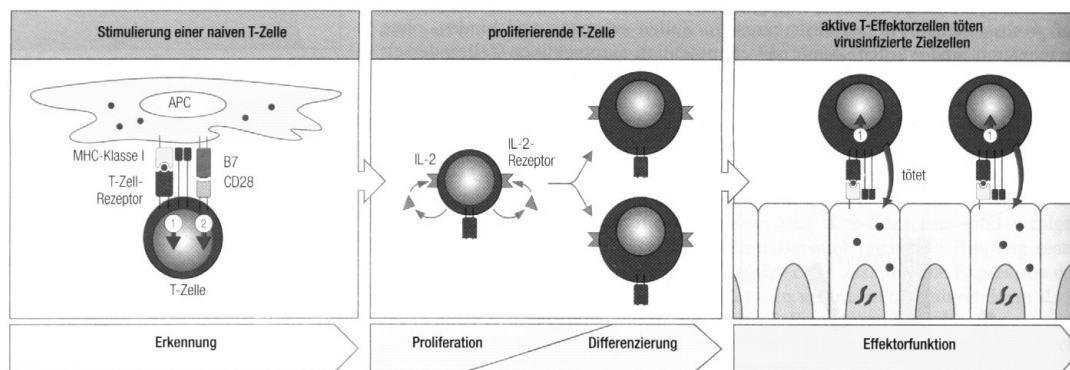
Stimulierung einer naiven T-Zelle

APC

MHC-Klasse I

B7

T-Zell-Rezeptor

CD28

1

2

T-Zelle

Erkennung

proliferierende T-Zelle

IL-2

IL-2-Rezeptor

Proliferation

Differenzierung

aktive T-Effektorzellen töten virusinfizierte Zielzellen

1

1

tötet

Effektorfunktion